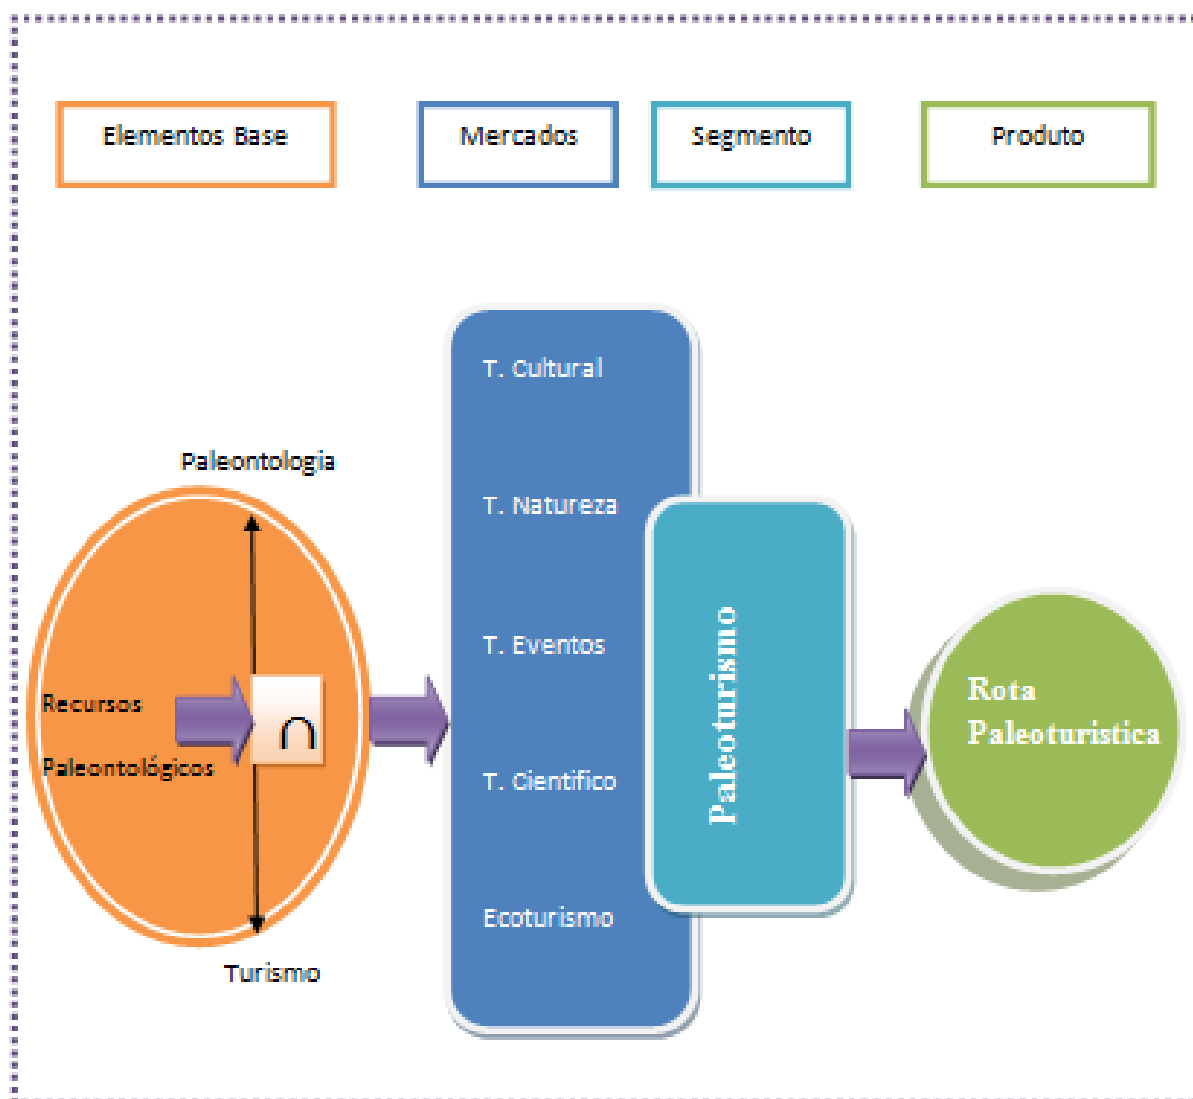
Elementos Base

Mercados

Segmento

Produto

Paleontologia

Recursos

$\cap$

Paleontológicos

Turismo

T. Cultural

T. Natureza

T. Eventos

T. Cientifico

Ecoturismo

Paleoturismo

Rota Paleoturistica